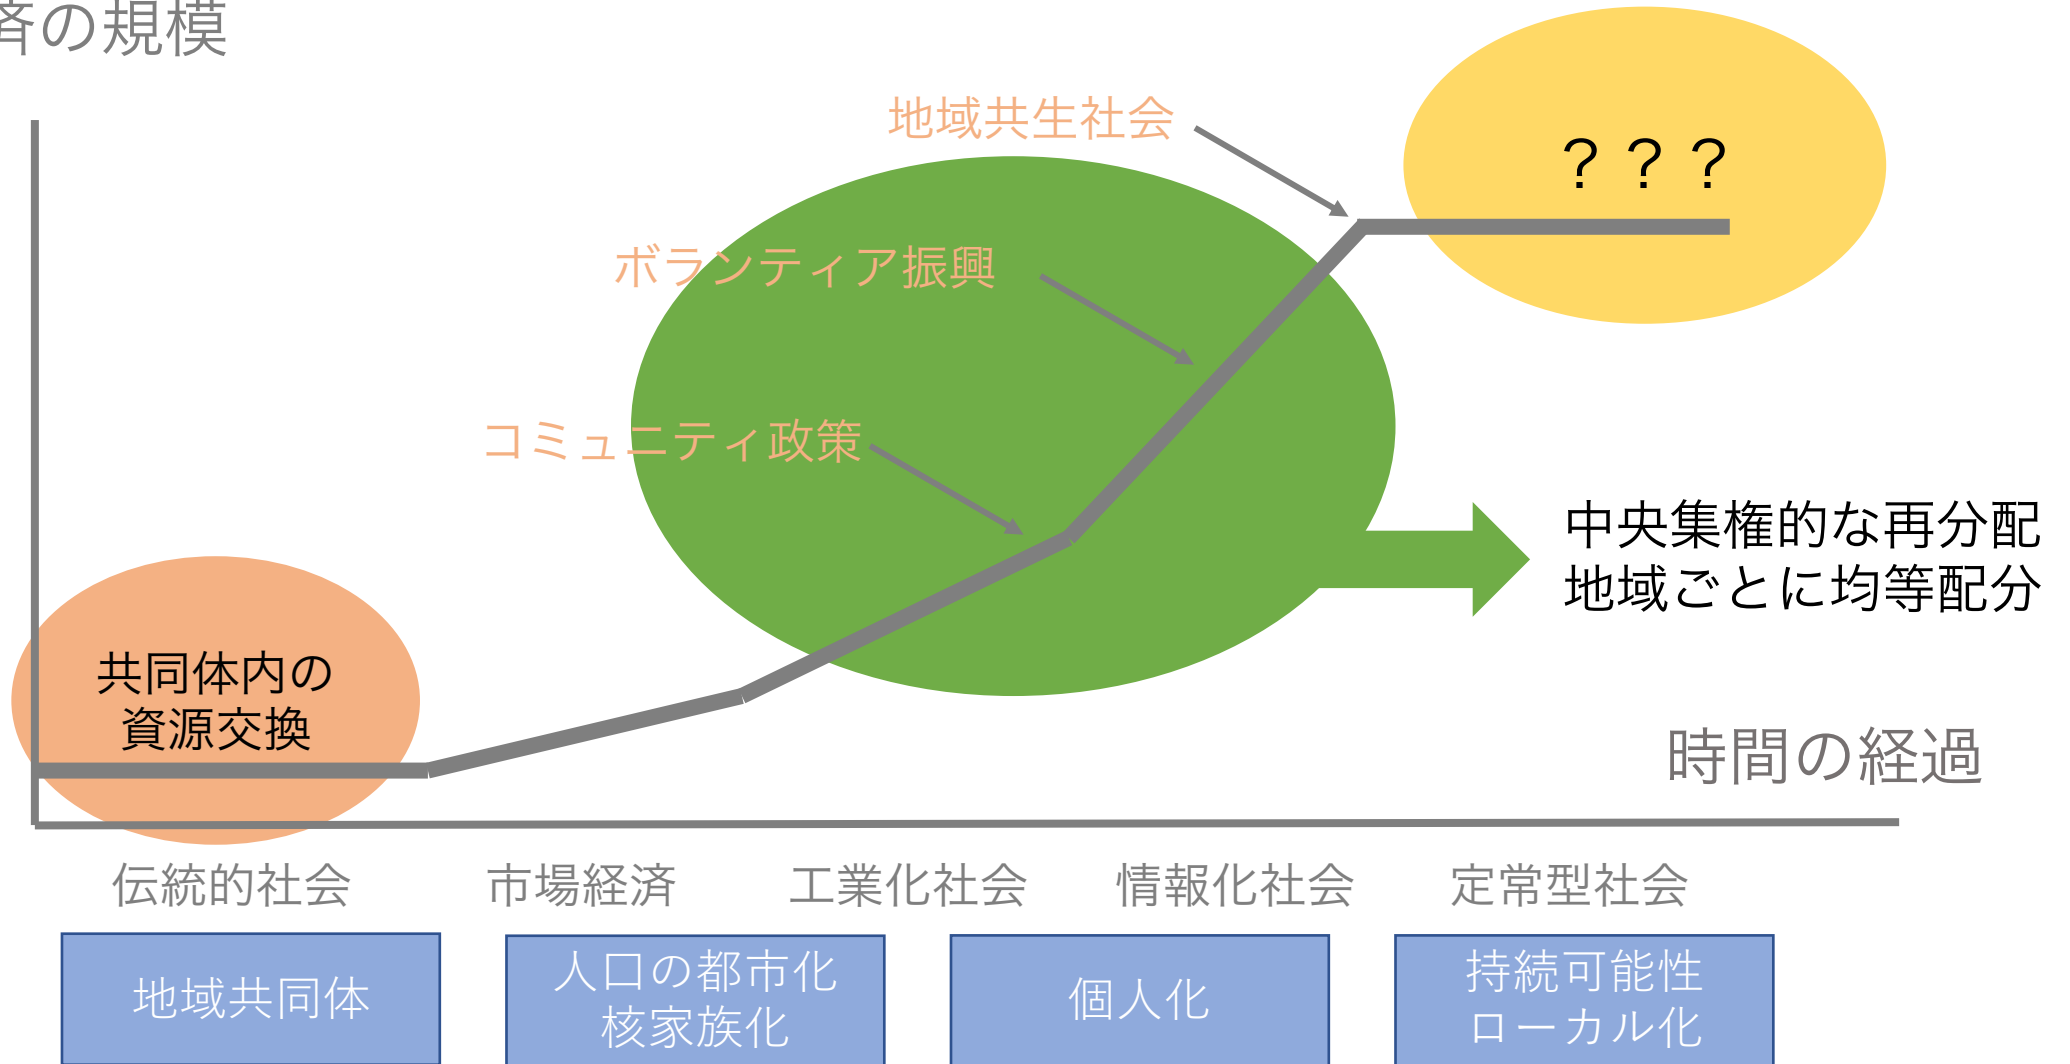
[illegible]の規模

地域共生社会

？？？

ボランティア振興

コミュニティ政策

中央集権的な再分配
地域ごとに均等配分

共同体内の
資源交換

時間の経過

伝統的社会　市場経済　工業化社会　情報化社会　定常型社会

地域共同体

人口の都市化
核家族化

個人化

持続可能性
ローカル化